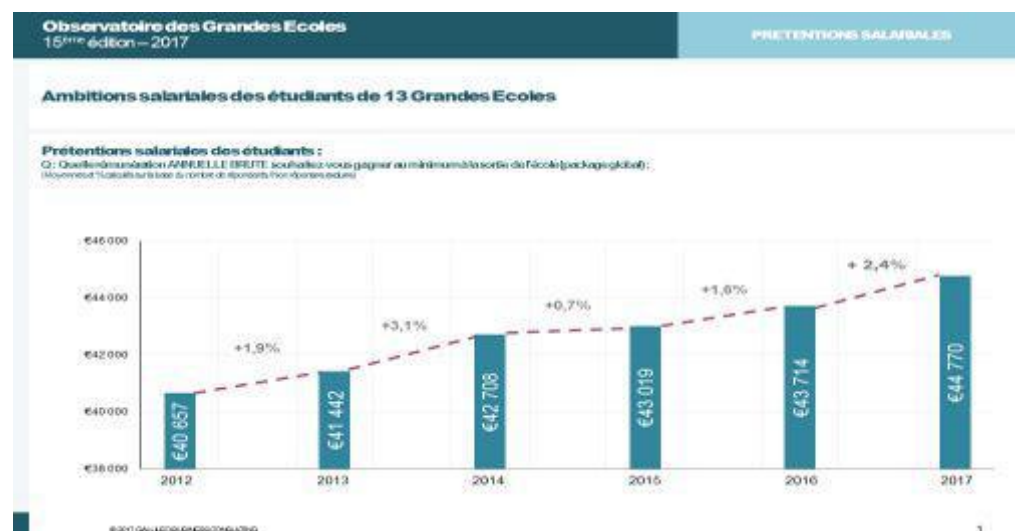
Observatoire des Grandes Ecoles
15ème édition – 2017

PRETENTIONS SALARIALES

Ambitions salariales des étudiants de 13 Grandes Ecoles

Prétentions salariales des étudiants :
Q : Quelle rémunération ANNUELLE BRUTE souhaitez-vous gagner au minimum à la sortie de l'école (package global) :
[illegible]

€46 000
€44 000
€42 000
€40 000
€38 000

+1,9%
+3,1%
+0,7%
+1,6%
+ 2,4%

€40 657
€41 442
€42 708
€43 019
€43 714
€44 770

2012
2013
2014
2015
2016
2017

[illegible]

1